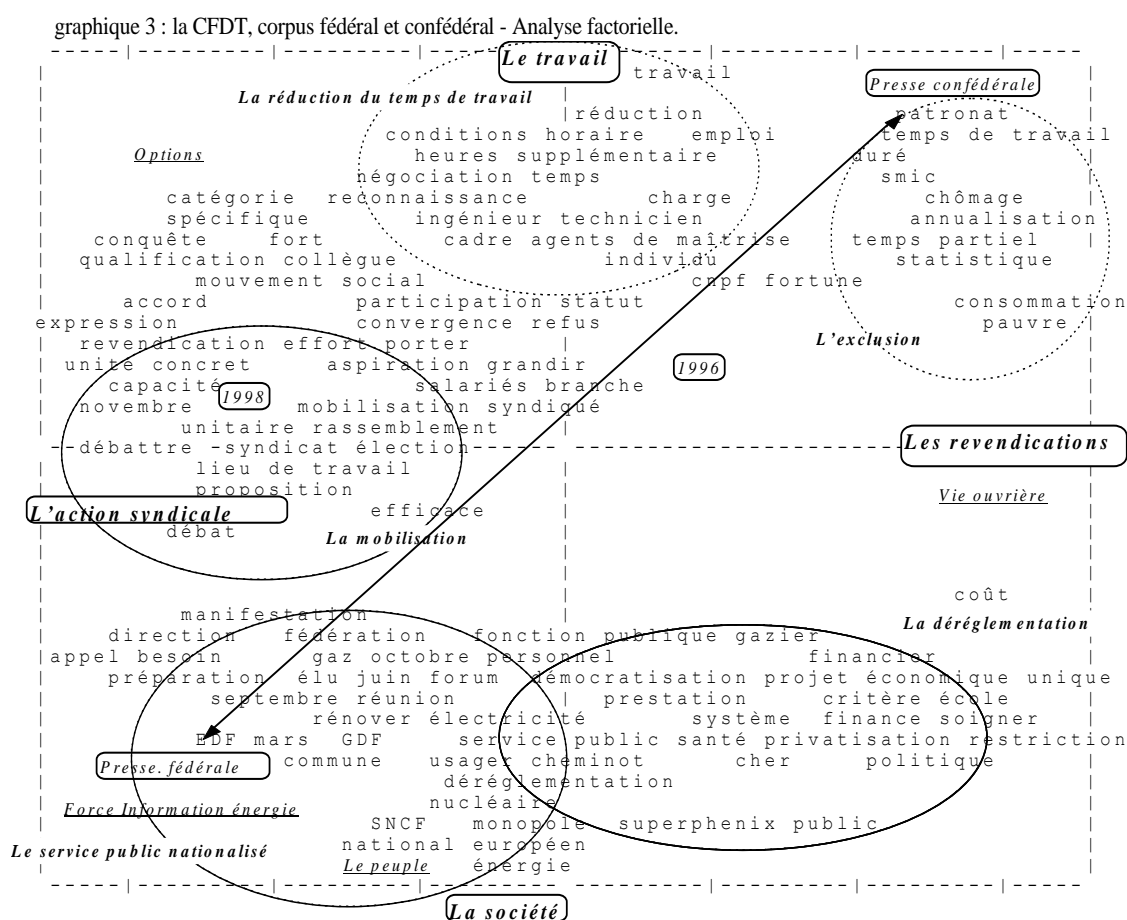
graphique 3 : la CFDT, corpus fédéral et confédéral - Analyse factorielle.

Le travail
travail
La réduction du temps de travail
réduction
conditions horaire emploi
heures supplémentaire
négociation temps
catégorie reconnaissance charge
spécifique ingénieur technicien
conquête fort cadre agents de maîtrise
qualification collègue individu
mouvement social cnpf fortune
accord participation statut
expression convergence refus
revendication effort porter
unité concret aspiration grandir
capacité salariés branche
novembre mobilisation syndiqué
unitaire rassemblement
débattre syndicat élection
lieu de travail
proposition
efficace
débat
La mobilisation
Options
1998
1996
L'action syndicale

Presse confédérale
patronat
temps de travail
duré
smic
chômage
annualisation
temps partiel
statistique
consommation
pauvre
L'exclusion
Les revendications
Vie ouvrière

coût
La déréglementation
manifestation
direction fédération fonction publique gazier
appel besoin gaz octobre personnel financier
préparation élu juin forum démocratisation projet économique unique
septembre réunion prestation critère école
rénover électricité système finance soigner
EDF mars GDF service public santé privatisation restriction
Presse. fédérale
commune usager cheminot cher politique
déréglementation
nucléaire
Force Information énergie
SNCF monopole superphenix public
Le service public nationalisé
national européen
Le peuple énergie
La société